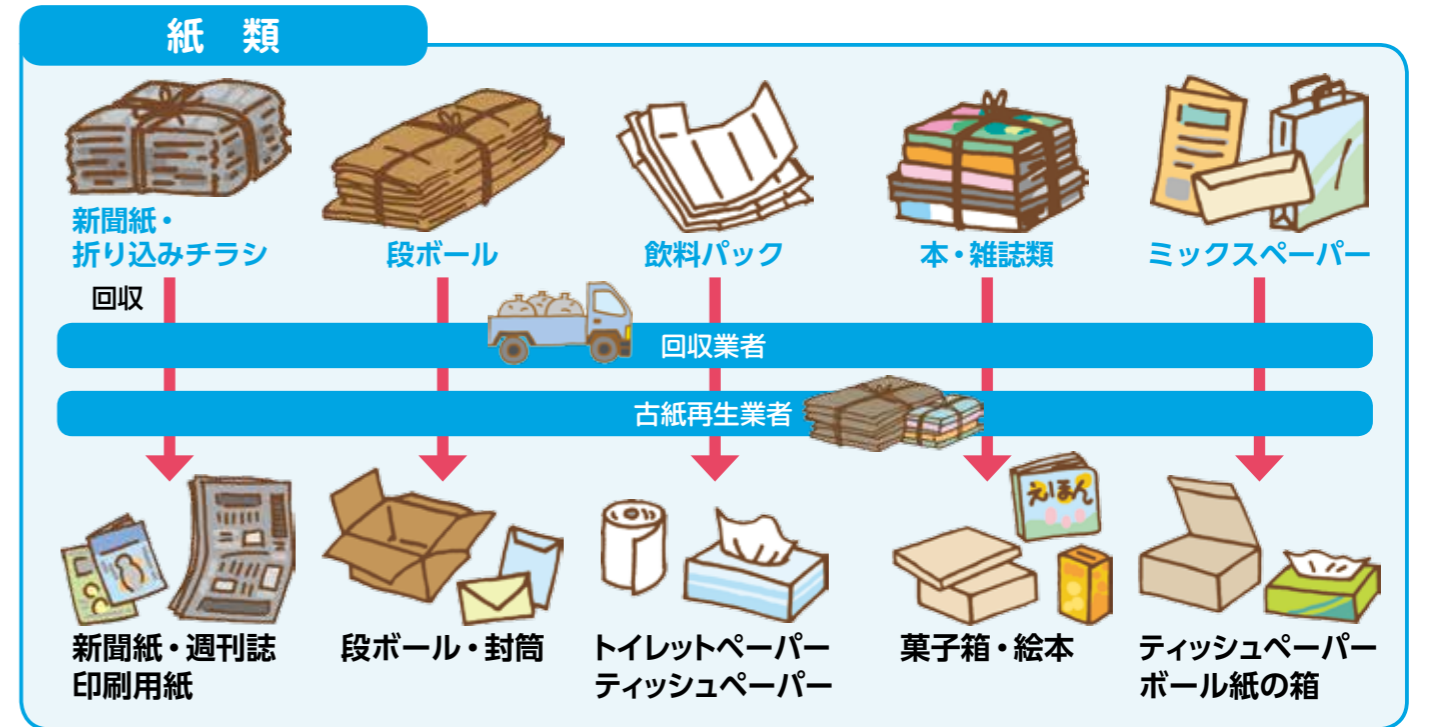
紙　類

新聞紙・折り込みチラシ

段ボール

飲料パック

本・雑誌類

ミックスペーパー

回収

回収業者

古紙再生業者

えほん

新聞紙・週刊誌
印刷用紙

段ボール・封筒

トイレットペーパー
ティッシュペーパー

菓子箱・絵本

ティッシュペーパー
ボール紙の箱